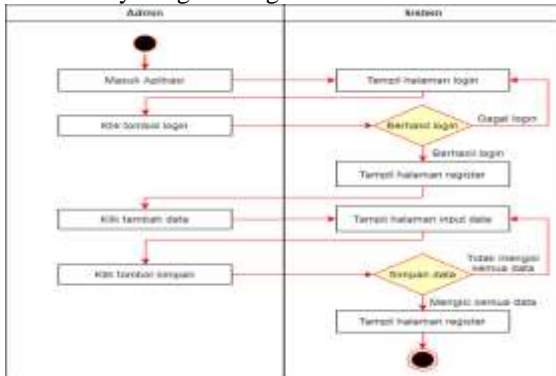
Admin

Sistem

Masuk Aplikasi

Tampil halaman login

Klik tombol login

Berhasil login

Gagal login

Berhasil login

Tampil halaman register

Klik tambah data

Tampil halaman input data

Klik tombol simpan

Simpan data

Tidak mengisi semua data

Mengisi semua data

Tampil halaman register